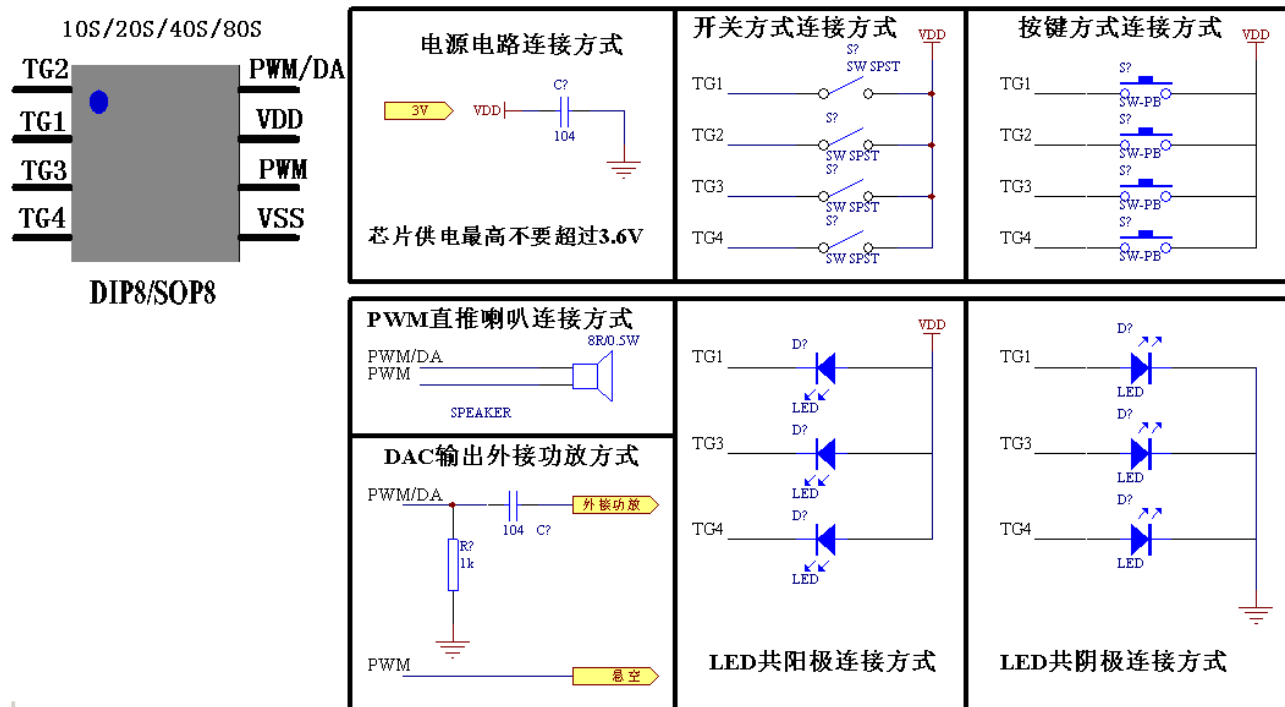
10S/20S/40S/80S

TG2
TG1
TG3
TG4

PWM/DA
VDD
PWM
VSS

DIP8/SOP8

电源电路连接方式

3V
VDD
C?
104

芯片供电最高不要超过3.6V

开关方式连接方式

VDD
TG1
S?
SW SPST
TG2
S?
SW SPST
TG3
S?
SW SPST
TG4
S?
SW SPST

按键方式连接方式

VDD
TG1
S?
SW-PB
TG2
S?
SW-PB
TG3
S?
SW-PB
TG4
S?
SW-PB

PWM直推喇叭连接方式

PWM/DA
PWM
8R/0.5W
SPEAKER

DAC输出外接功放方式

PWM/DA
104 C?
外接功放
R?
1k
PWM
悬空

VDD
TG1
D?
LED
TG3
D?
LED
TG4
D?
LED

LED共阳极连接方式

TG1
D?
LED
TG3
D?
LED
TG4
D?
LED

LED共阴极连接方式